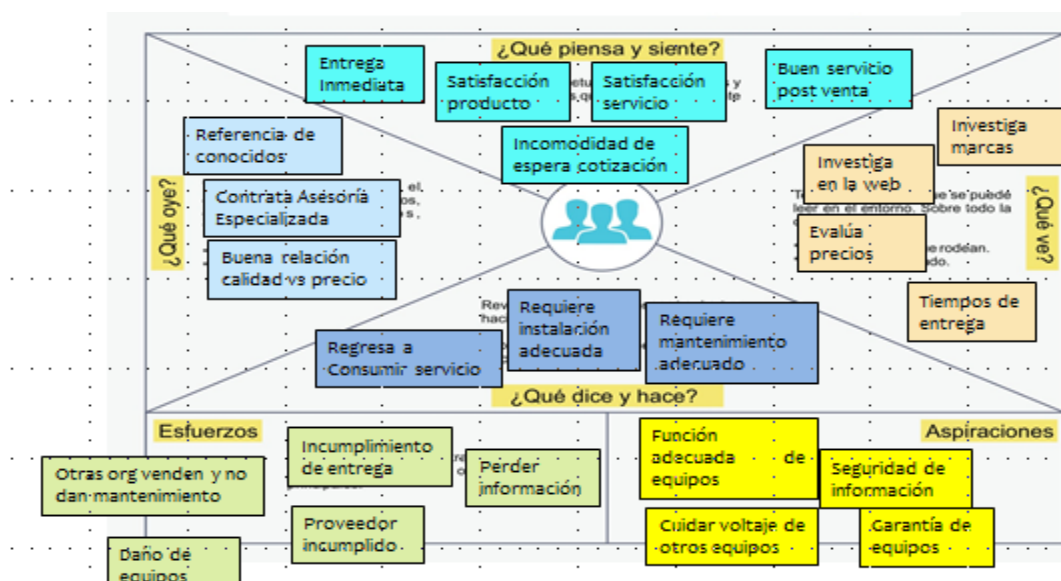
¿Qué piensa y siente?

Entrega Inmediata

Satisfacción producto

Satisfacción servicio

Buen servicio post venta

Incomodidad de espera cotización

Referencia de conocidos

Contrata Asesoría Especializada

Buena relación calidad vs precio

¿Qué oye?

Investiga marcas

Investiga en la web

Evalúa precios

Tiempos de entrega

¿Qué ve?

Requiere instalación adecuada

Requiere mantenimiento adecuado

Regresa a Consumir servicio

¿Qué dice y hace?

Esfuerzos

Incumplimiento de entrega

Perder información

Otras org venden y no dan mantenimiento

Proveedor incumplido

Daño de equipos

Aspiraciones

Función adecuada de equipos

Seguridad de información

Cuidar voltaje de otros equipos

Garantía de equipos